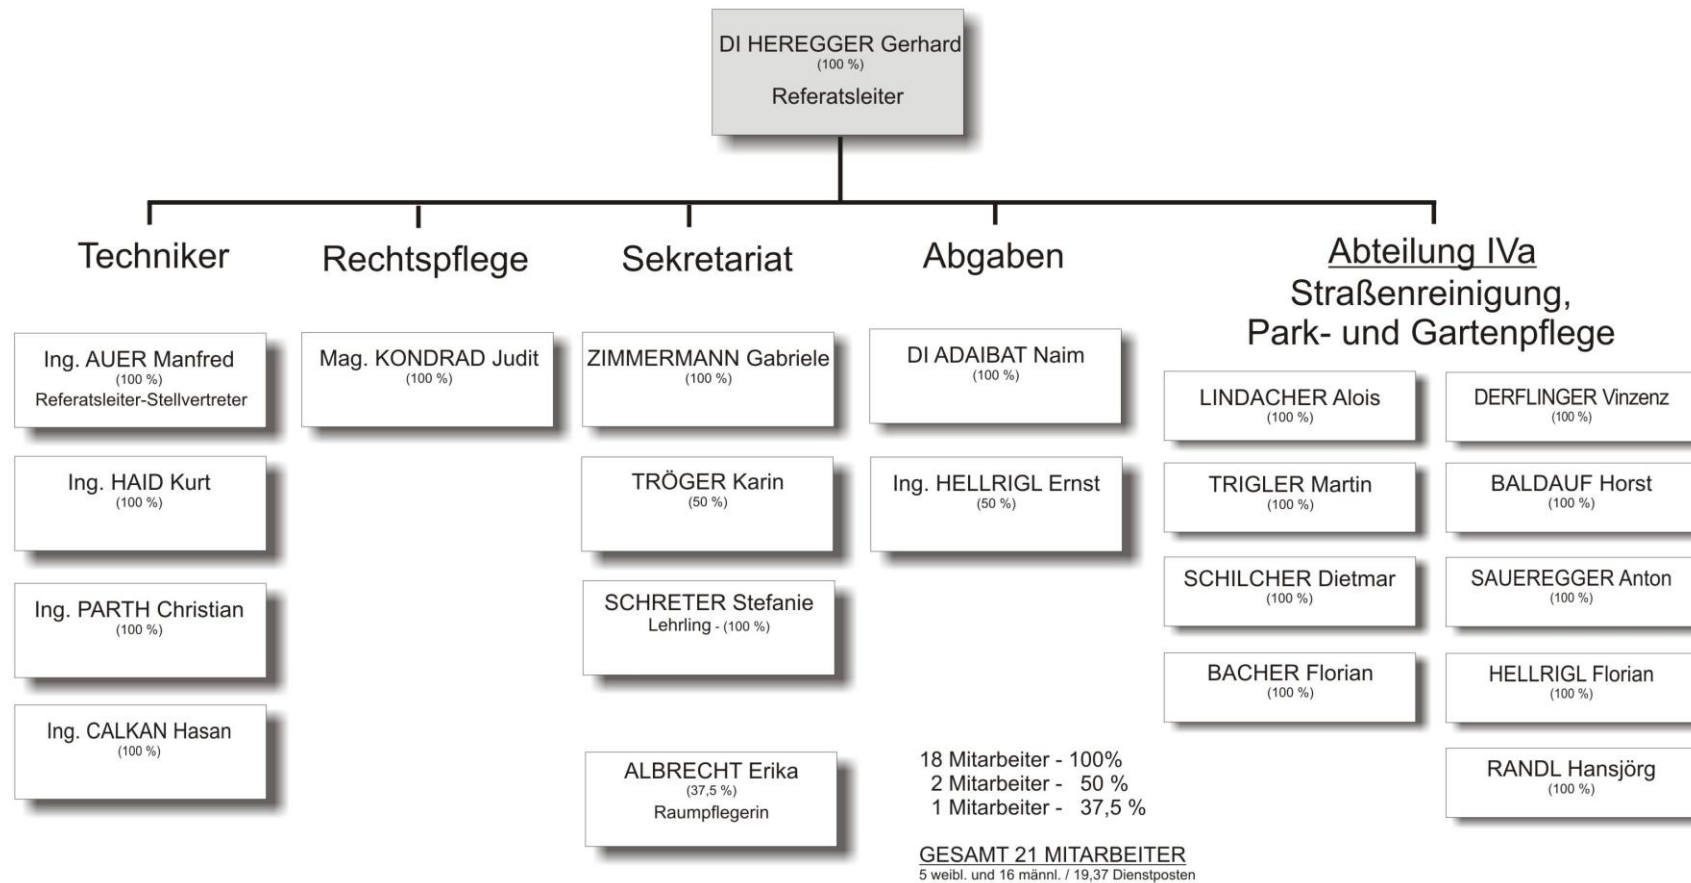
DI HEREGGER Gerhard
(100 %)
Referatsleiter

Techniker

Ing. AUER Manfred
(100 %)
Referatsleiter-Stellvertreter

Ing. HAID Kurt
(100 %)

Ing. PARTH Christian
(100 %)

Ing. CALKAN Hasan
(100 %)

Rechtspflege

Mag. KONDRAD Judit
(100 %)

Sekretariat

ZIMMERMANN Gabriele
(100 %)

TRÖGER Karin
(50 %)

SCHRETER Stefanie
Lehrling - (100 %)

ALBRECHT Erika
(37,5 %)
Raumpflegerin

Abgaben

DI ADAIBAT Naim
(100 %)

Ing. HELLRIGL Ernst
(50 %)

18 Mitarbeiter - 100%
2 Mitarbeiter - 50 %
1 Mitarbeiter - 37,5 %

GESAMT 21 MITARBEITER
5 weibl. und 16 männl. / 19,37 Dienstposten

Abteilung IVa
Straßenreinigung,
Park- und Gartenpflege

LINDACHER Alois
(100 %)

TRIGLER Martin
(100 %)

SCHILCHER Dietmar
(100 %)

BACHER Florian
(100 %)

DERFLINGER Vinzenz
(100 %)

BALDAUF Horst
(100 %)

SAUEREGGER Anton
(100 %)

HELLRIGL Florian
(100 %)

RANDL Hansjörg
(100 %)